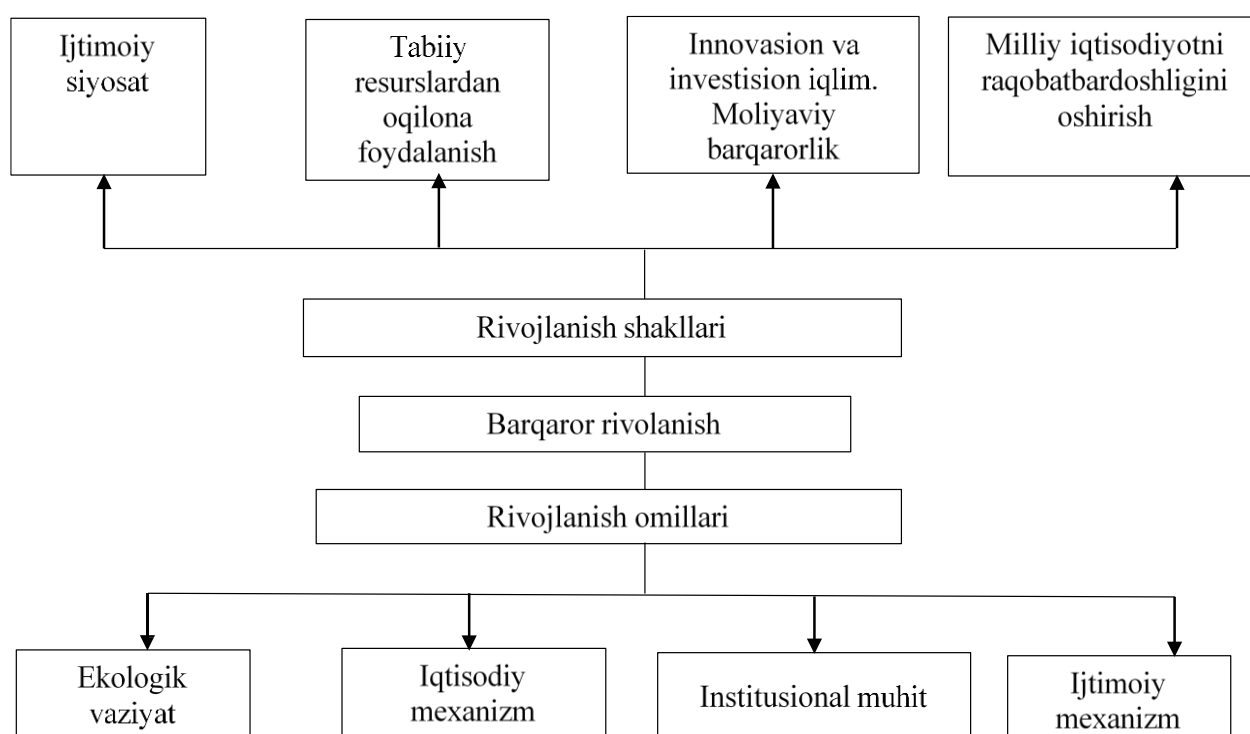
Ijtimoiy siyosat

Tabiiy resurslardan oqilona foydalanish

Innovasion va investision iqlim. Moliyaviy barqarorlik

Milliy iqtisodiyotni raqobatbardoshligini oshirish

Rivojlanish shakllari

Barqaror rivolanish

Rivojlanish omillari

Ekologik vaziyat

Iqtisodiy mexanizm

Institusional muhit

Ijtimoiy mexanizm